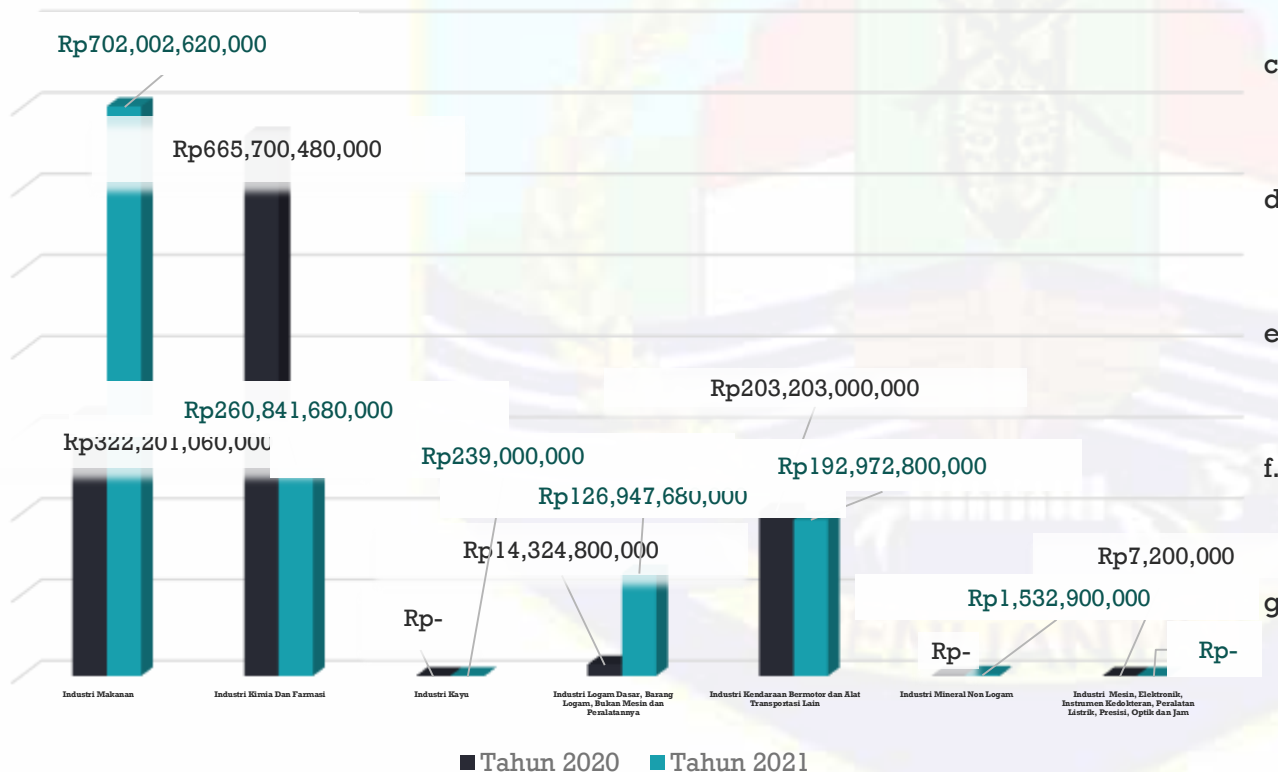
Rp702,002,620,000

Rp665,700,480,000

Rp322,201,060,000

Rp260,841,680,000

Rp239,000,000

Rp203,203,000,000

Rp192,972,800,000

Rp126,947,680,000

Rp14,324,800,000

Rp7,200,000

Rp1,532,900,000

Rp-

Rp-

Rp-

Industri Makanan

Industri Kimia Dan Farmasi

Industri Kayu

Industri Logam Dasar, Barang Logam, Bukan Mesin dan Peralatannya

Industri Kendaraan Bermotor dan Alat Transportasi Lain

Industri Mineral Non Logam

Industri Mesin, Elektronik, Instrumen Kedokteran, Peralatan Listrik, Presisi, Optik dan Jam

Tahun 2020 Tahun 2021

c

d

e

f.

g